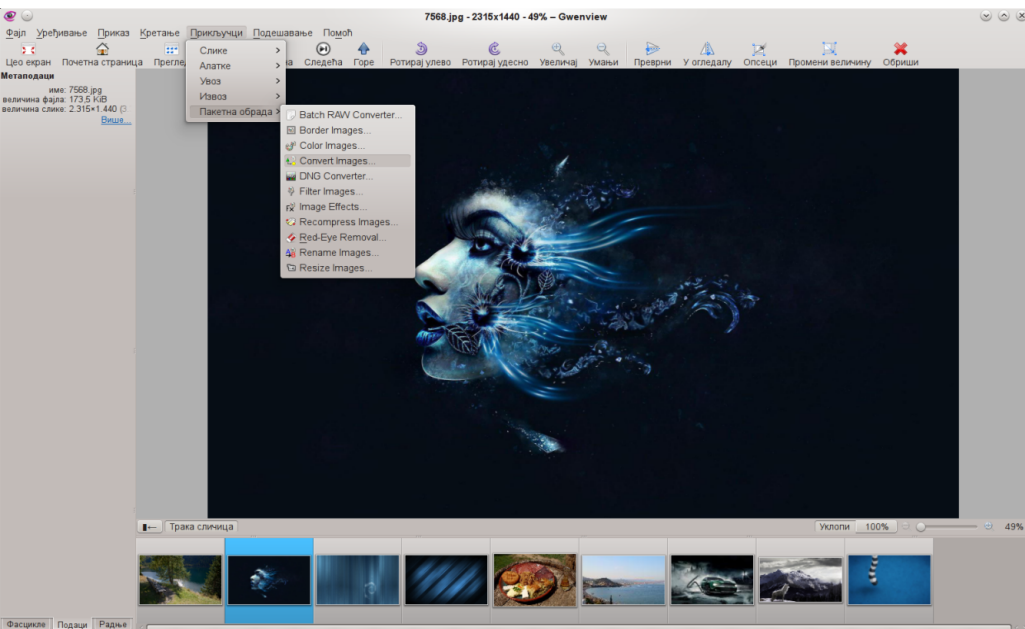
7568.jpg - 2315x1440 - 49% – Gwenview

Фајл Уређивање Приказ Кретање Прикључци Подешавање Помоћ

Цео екран Почетна страница Прегле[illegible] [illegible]на Следећа Горе Ротирај улево Ротирај удесно Увеличај Умањи Преврни У огледалу Опсеци Промени величину Обриши

Слике
Алатке
Увоз
Извоз
Пакетна обрада

Batch RAW Converter...
Border Images...
Color Images...
Convert Images...
DNG Converter...
Filter Images...
Image Effects...
Recompress Images...
Red-Eye Removal...
Rename Images...
Resize Images...

Метаподаци
име: 7568.jpg
величина фајла: 173,5 KiB
величина слике: 2.315×1.440 (3
Више...

Трака сличица
Уклопи 100% 49%

Фасцикле Подаци Радње